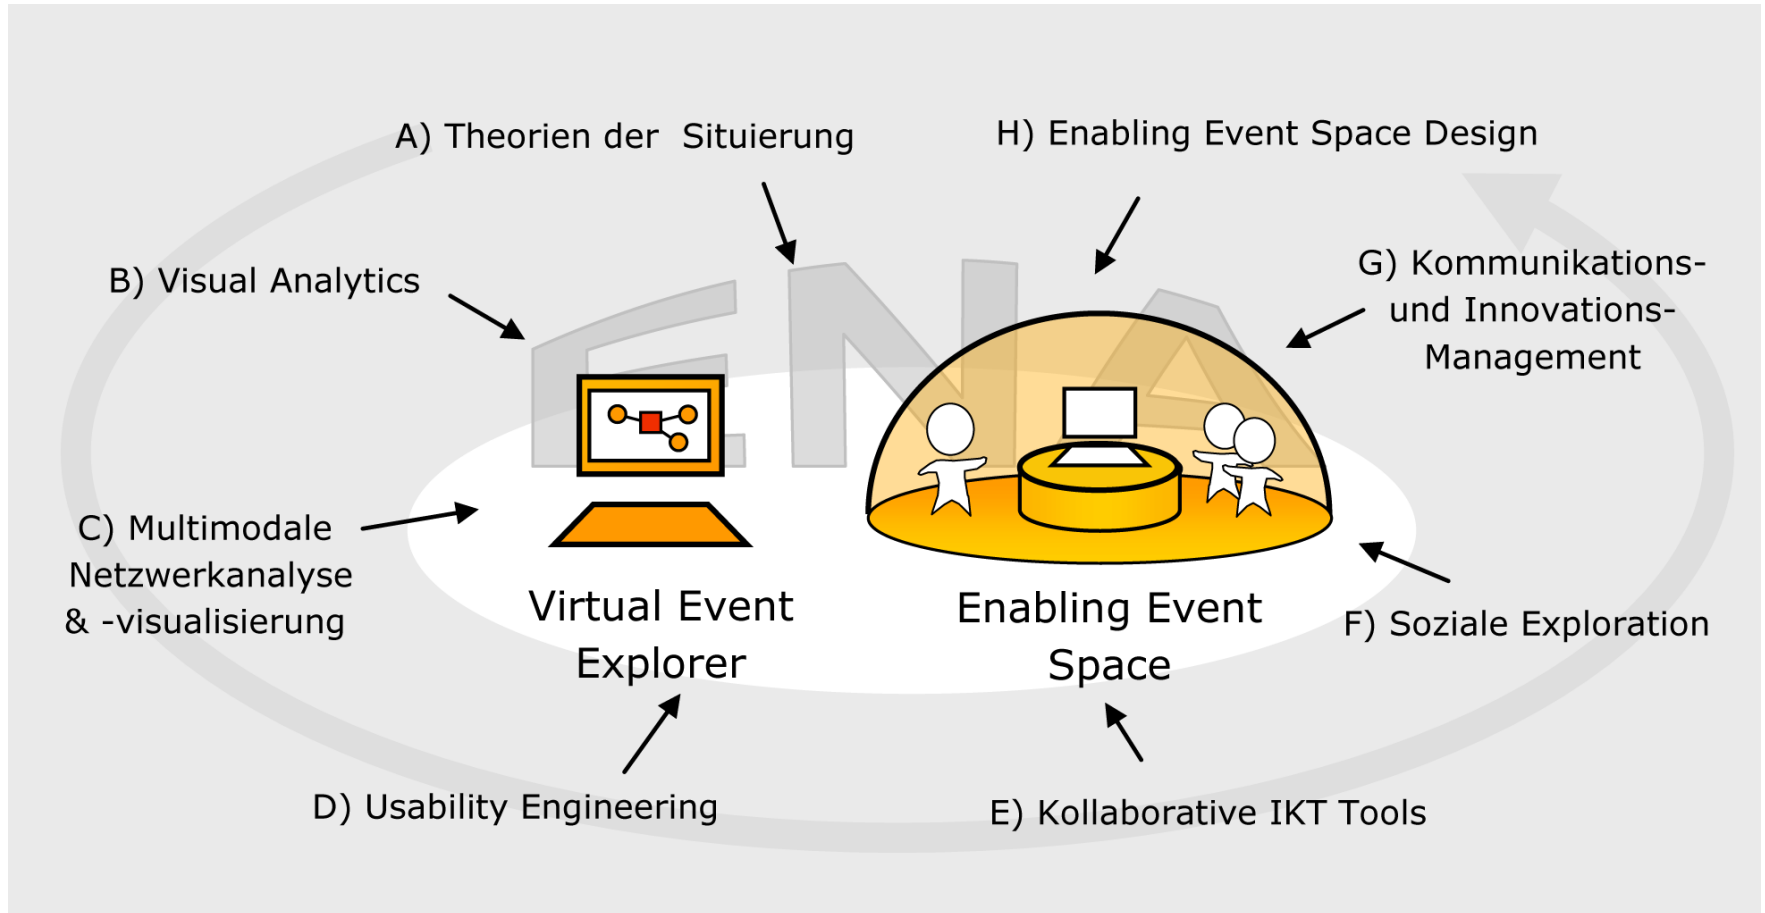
A) Theorien der Situierung

H) Enabling Event Space Design

B) Visual Analytics

G) Kommunikations- und Innovations-Management

ENA

C) Multimodale Netzwerkanalyse & -visualisierung

Virtual Event Explorer

Enabling Event Space

F) Soziale Exploration

D) Usability Engineering

E) Kollaborative IKT Tools